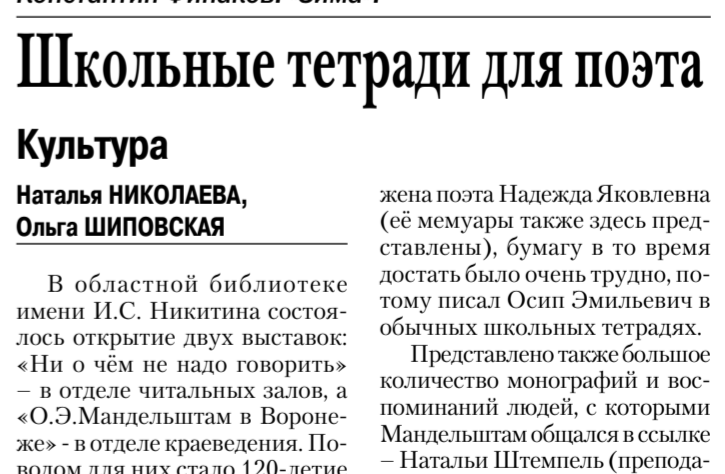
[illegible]

Школьные тетради для поэта

Культура

Наталья НИКОЛАЕВА, Ольга ШИПОВСКАЯ

В областной библиотеке имени И.С. Никитина состоялось открытие двух выставок: «Ни о чём не надо говорить» – в отделе читальных залов, а «О.Э.Мандельштам в Воронеже» - в отделе краеведения. Поводом для них стало 120-летие

жена поэта Надежда Яковлевна (её мемуары также здесь представлены), бумагу в то время достать было очень трудно, потому писал Осип Эмильевич в обычных школьных тетрадях.

Представлено также большое количество монографий и воспоминаний людей, с которыми Мандельштам общался в ссылке – Натальи Штемпель (препода-